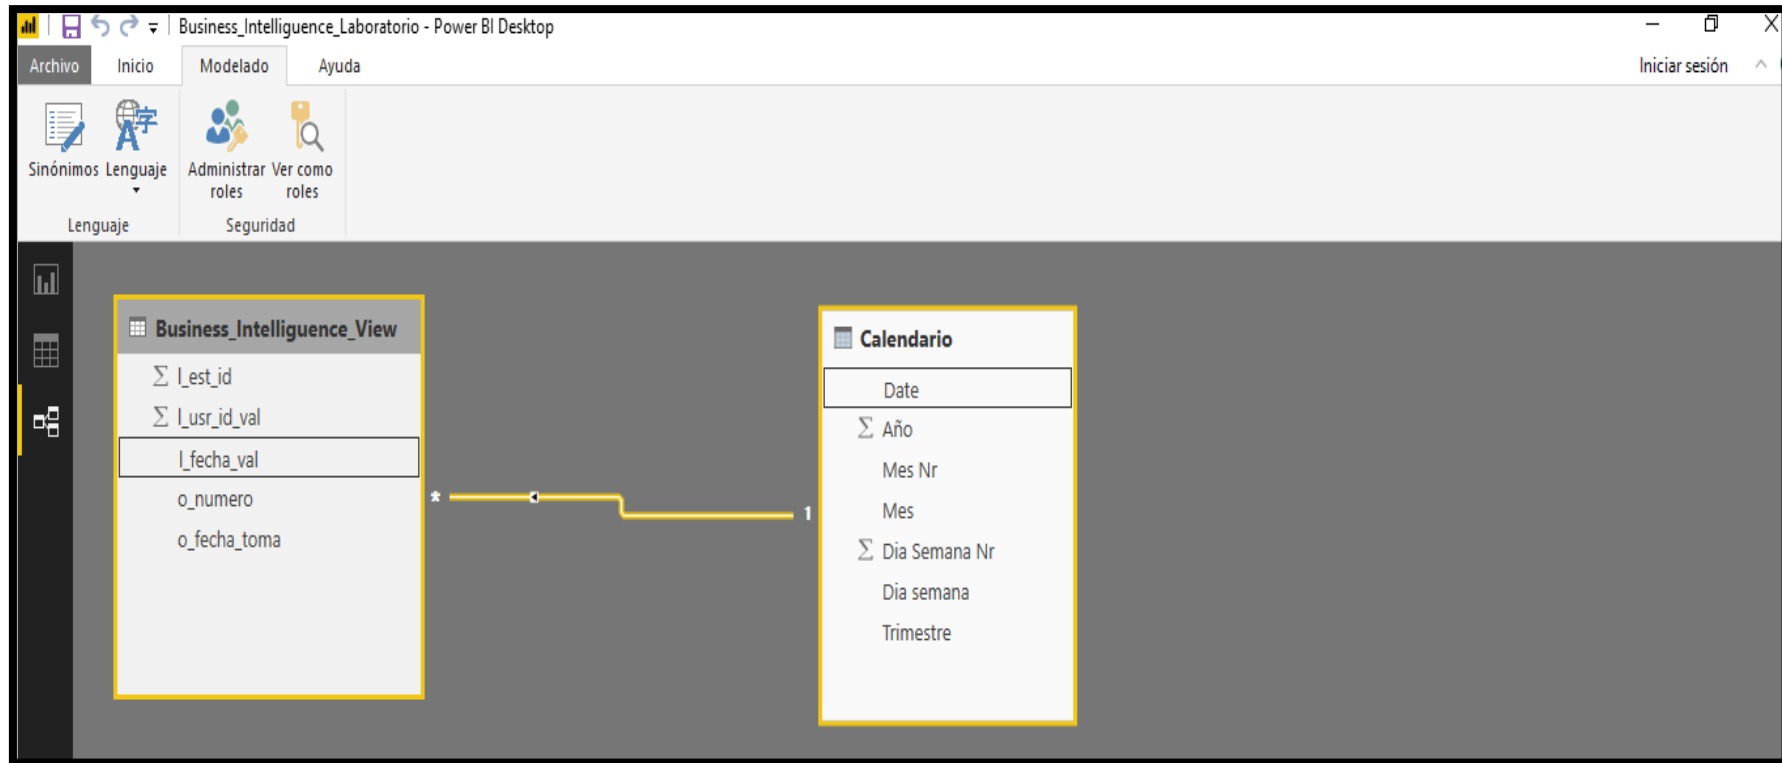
Business_Intelligence_Laboratorio - Power BI Desktop

Archivo Inicio Modelado Ayuda

Iniciar sesión

Sinónimos Lenguaje
Lenguaje

Administrar roles Ver como roles
Seguridad

Business_Intelligence_View
∑ l_est_id
∑ l_usr_id_val
l_fecha_val
o_numero
o_fecha_toma

*

1

Calendario
Date
∑ Año
Mes Nr
Mes
∑ Dia Semana Nr
Dia semana
Trimestre